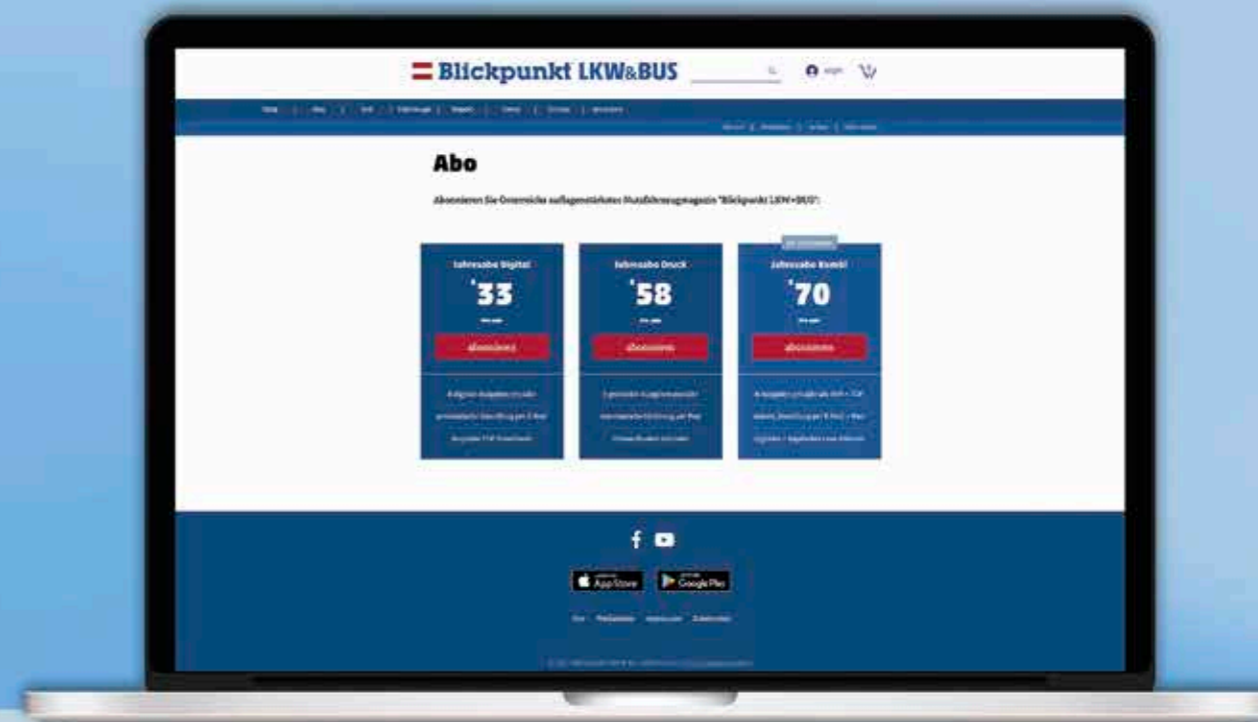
Blickpunkt LKW&BUS

Abo

Abonnieren Sie Österreichs auflagenstärkstes Nutzfahrzeugmagazin "Blickpunkt LKW+BUS":

Jahresabo Digital
€33
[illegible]
abonnieren
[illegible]

Jahresabo Druck
€58
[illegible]
abonnieren
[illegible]

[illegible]
Jahresabo Kombi
€70
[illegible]
abonnieren
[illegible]

App Store
Google Play